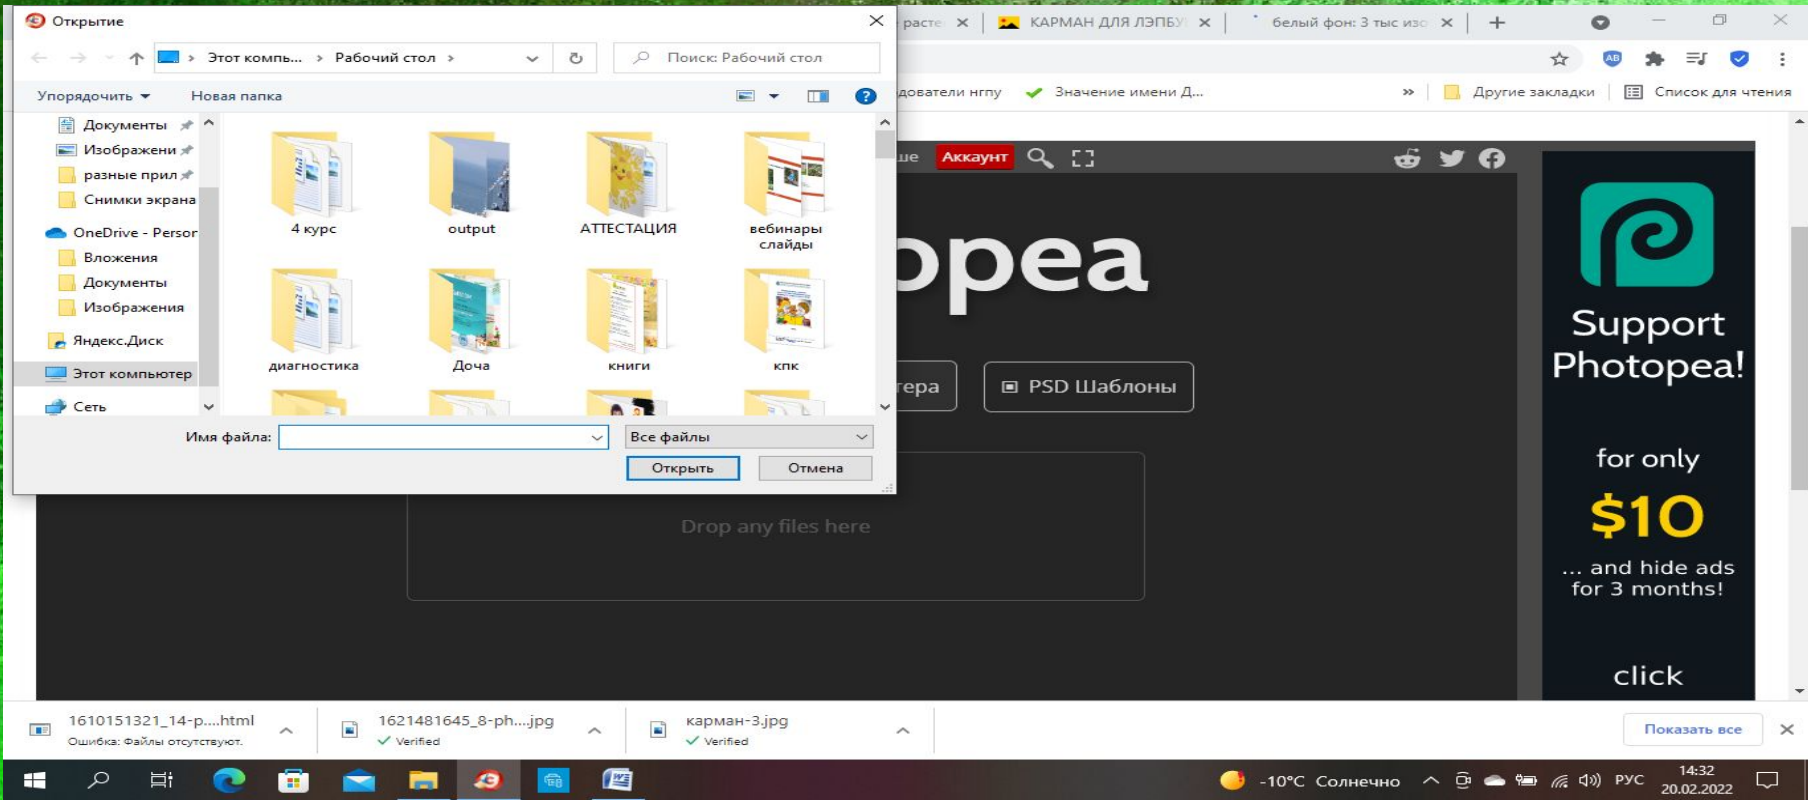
Открытие

Этот компь... › Рабочий стол ›

Поиск: Рабочий стол

Упорядочить ▾ Новая папка

Документы
Изображени
разные прил
Снимки экрана
OneDrive - Persor
Вложения
Документы
Изображения
Яндекс.Диск
Этот компьютер
Сеть

4 курс
output
АТТЕСТАЦИЯ
вебинары слайды
диагностика
Доча
книги
кпк

Имя файла:
Все файлы
Открыть
Отмена

расте ×
КАРМАН ДЛЯ ЛЭПБУ ×
белый фон: 3 тыс изо ×
+

дователи нгпу
Значение имени Д...
»
Другие закладки
Список для чтения

ше
Аккаунт

pea

тера
PSD Шаблоны

Drop any files here

Support Photopea!
for only
$10
... and hide ads for 3 months!
click

1610151321_14-p....html
Ошибка: Файлы отсутствуют.
1621481645_8-ph....jpg
Verified
карман-3.jpg
Verified
Показать все

-10°C Солнечно
РУС
14:32
20.02.2022